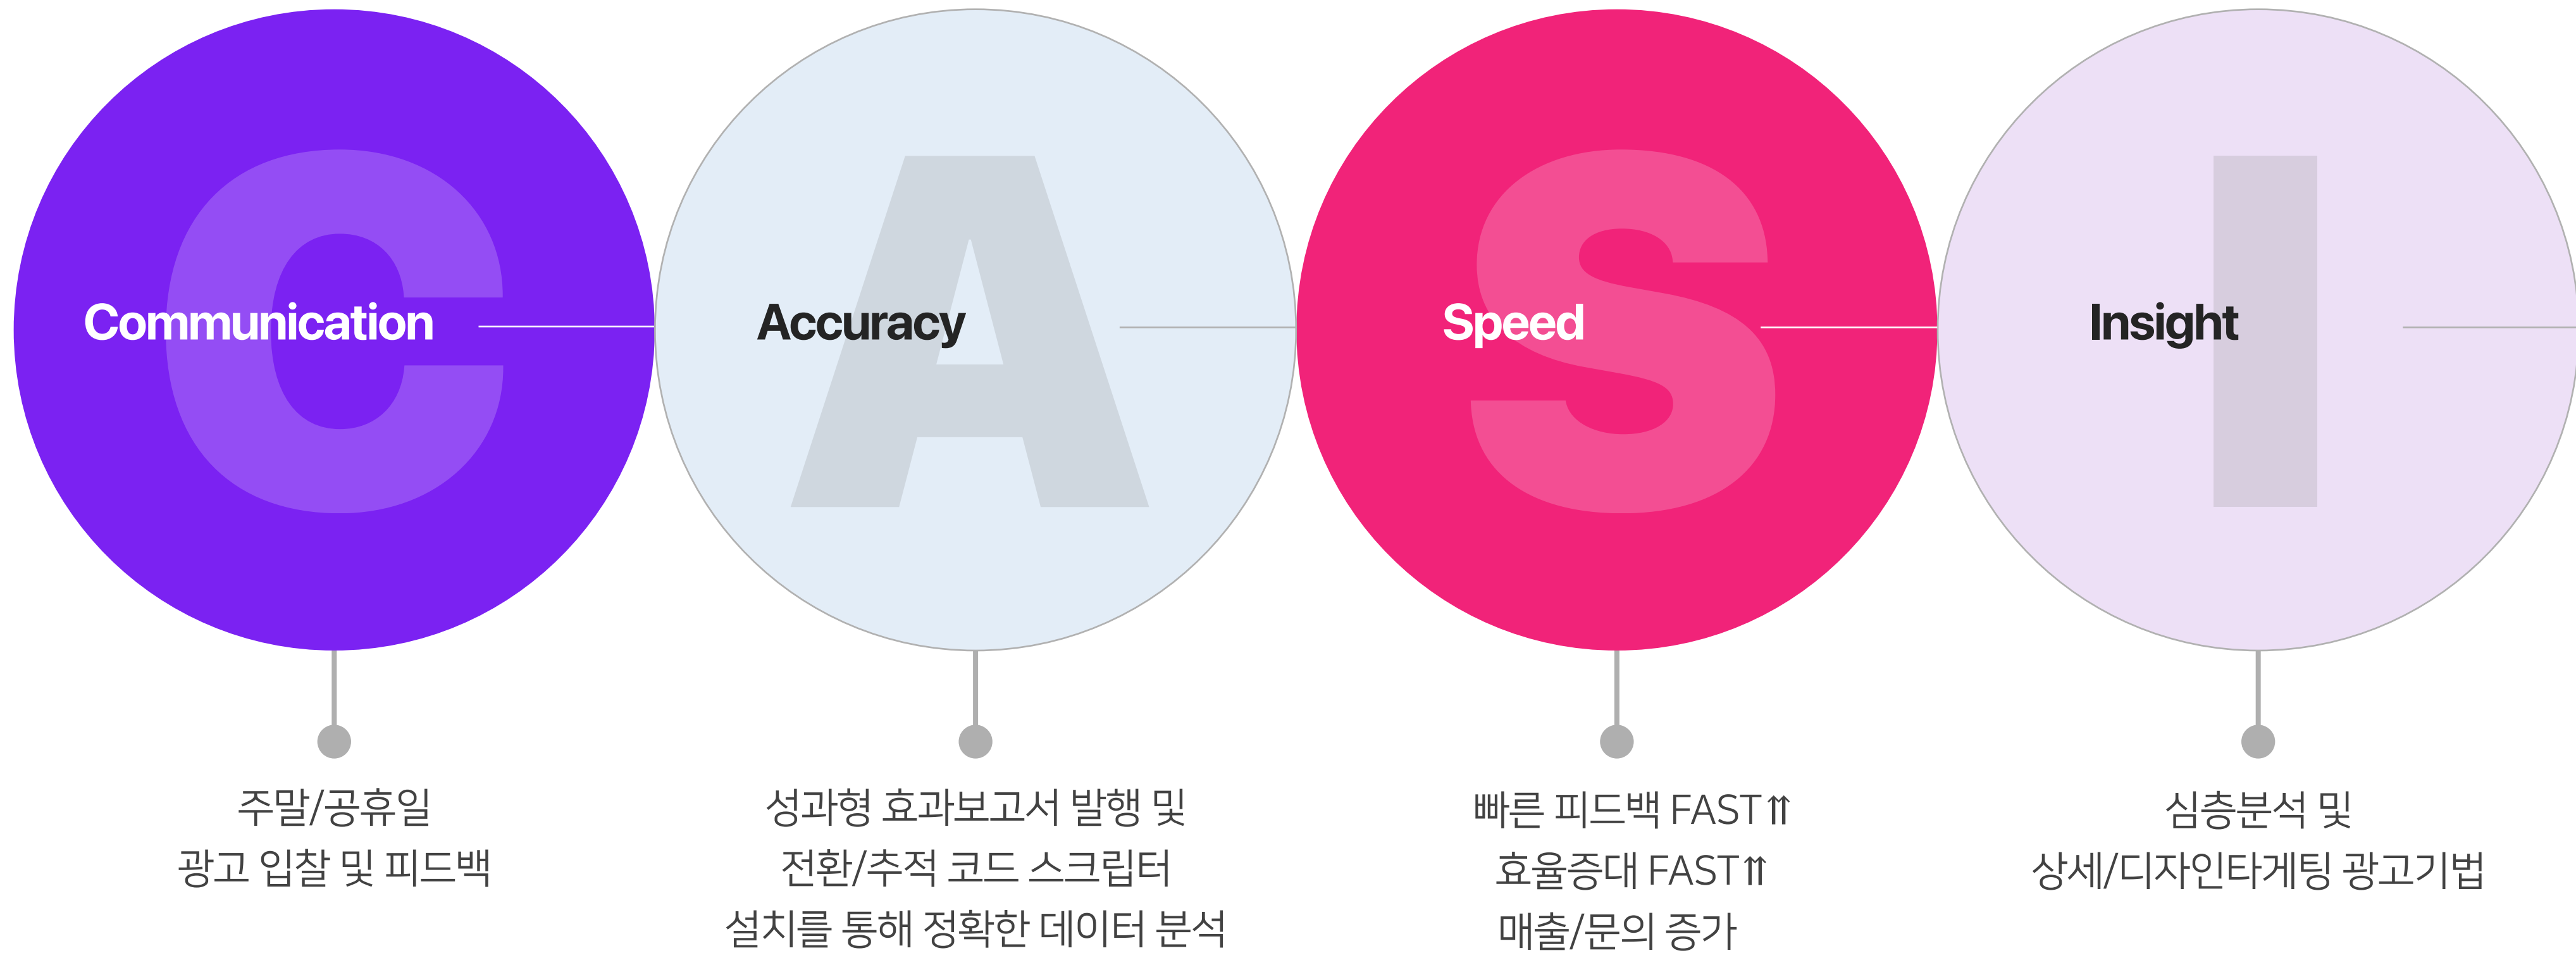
C
Communication

주말/공휴일
광고 입찰 및 피드백

A
Accuracy

성과형 효과보고서 발행 및
전환/추적 코드 스크립터
설치를 통해 정확한 데이터 분석

S
Speed

빠른 피드백 FAST⇈
효율증대 FAST⇈
매출/문의 증가

I
Insight

심층분석 및
상세/디자인타게팅 광고기법